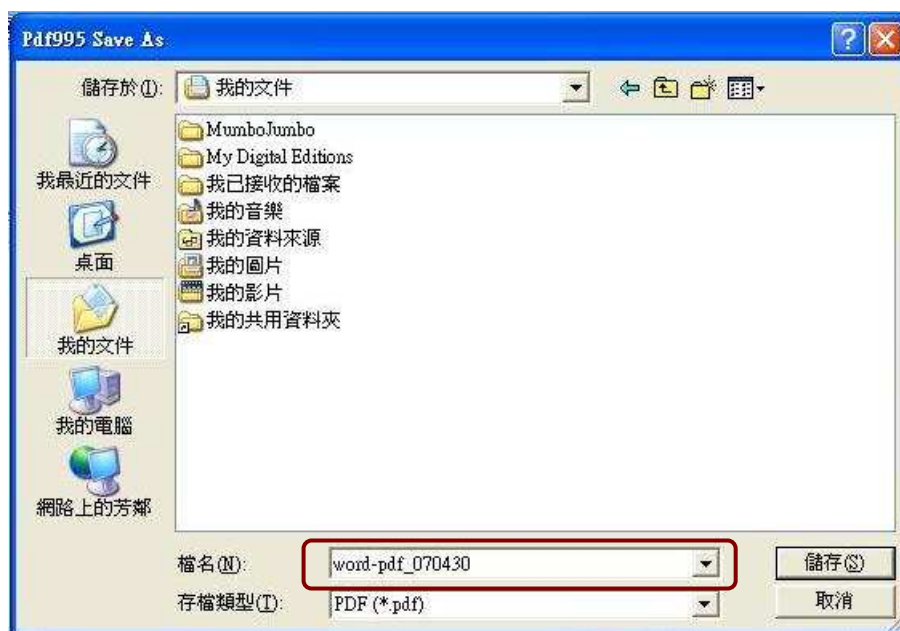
Pdf995 Save As

儲存於(I): 我的文件

我最近的文件
桌面
我的文件
我的電腦
網路上的芳鄰

MumboJumbo
My Digital Editions
我已接收的檔案
我的音樂
我的資料來源
我的圖片
我的影片
我的共用資料夾

檔名(N): word-pdf_070430
存檔類型(T): PDF (*.pdf)

儲存(S)
取消